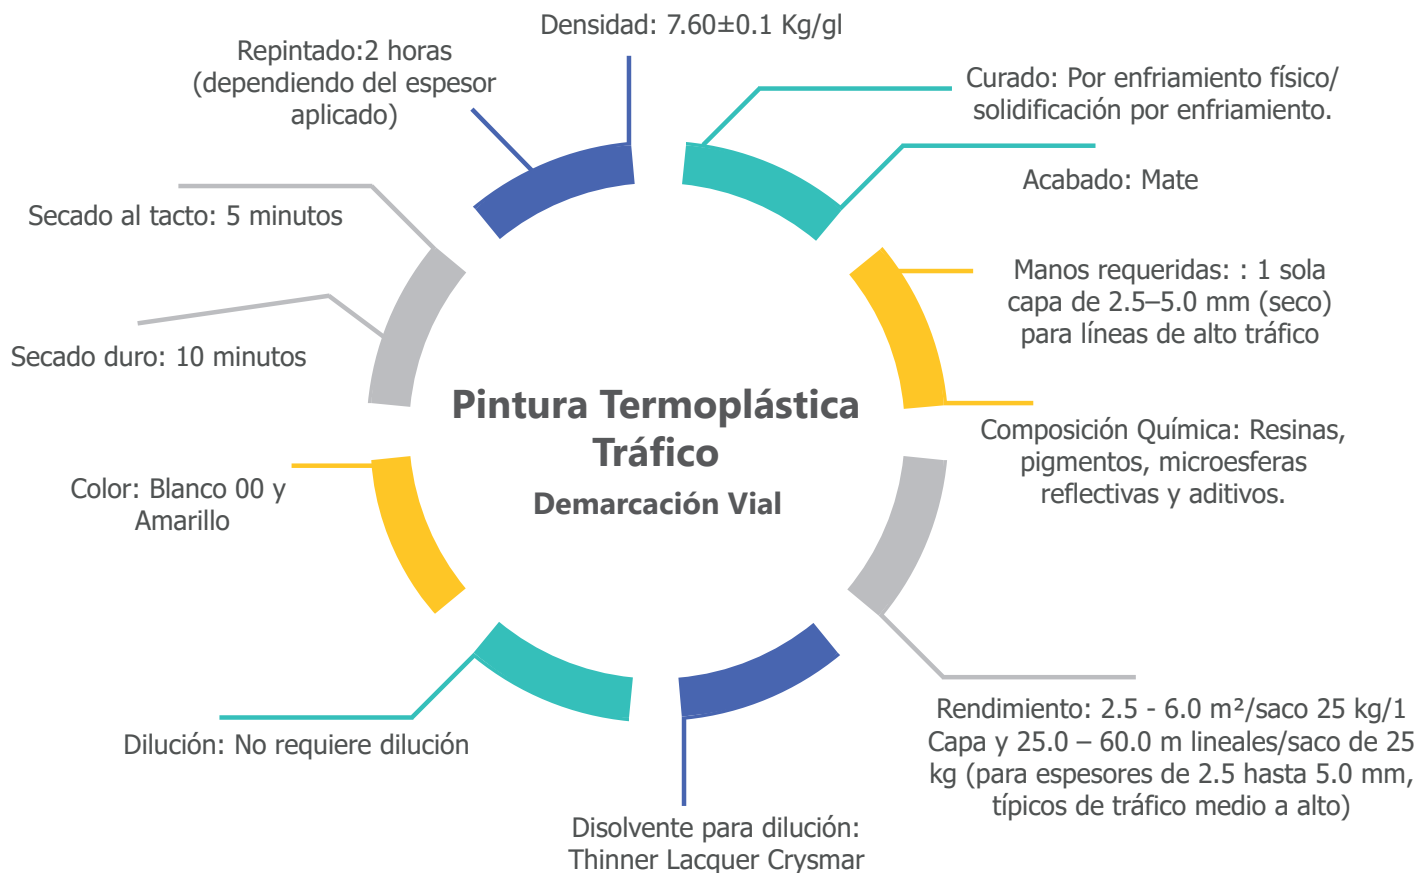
Densidad: 7.60±0.1 Kg/gl

Curado: Por enfriamiento físico/ solidificación por enfriamiento.

Acabado: Mate

Manos requeridas: : 1 sola capa de 2.5–5.0 mm (seco) para líneas de alto tráfico

Composición Química: Resinas, pigmentos, microesferas reflectivas y aditivos.

Rendimiento: 2.5 - 6.0 m²/saco 25 kg/1 Capa y 25.0 – 60.0 m lineales/saco de 25 kg (para espesores de 2.5 hasta 5.0 mm, típicos de tráfico medio a alto)

Disolvente para dilución: Thinner Lacquer Crysmar

Dilución: No requiere dilución

Color: Blanco 00 y Amarillo

Secado duro: 10 minutos

Secado al tacto: 5 minutos

Repintado:2 horas (dependiendo del espesor aplicado)

Pintura Termoplástica Tráfico

Demarcación Vial